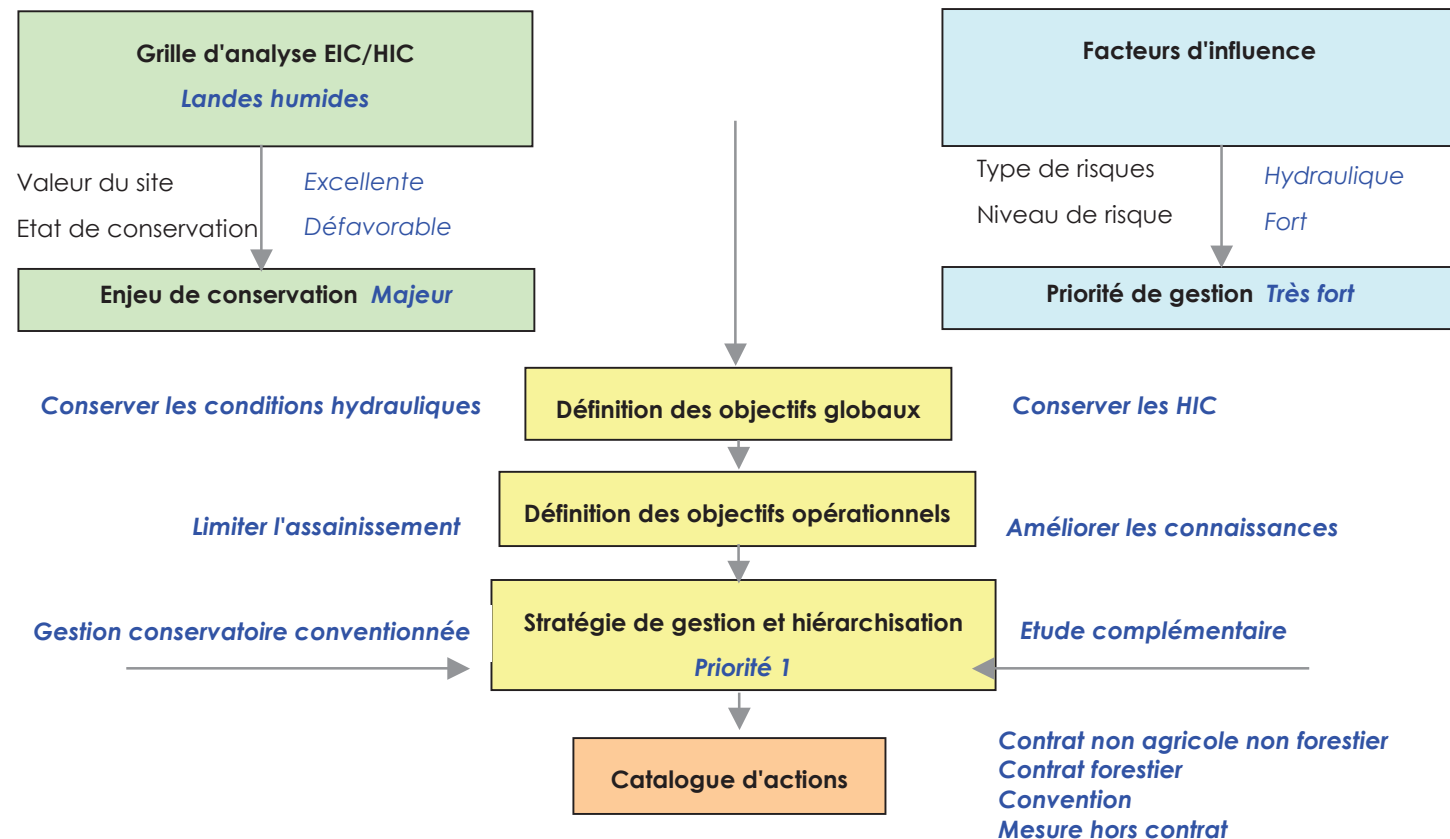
Grille d'analyse EIC/HIC

Landes humides

Valeur du site Excellente

Etat de conservation Défavorable

Enjeu de conservation Majeur

Facteurs d'influence

Type de risques Hydraulique

Niveau de risque Fort

Priorité de gestion Très fort

Conserver les conditions hydrauliques

Définition des objectifs globaux

Conserver les HIC

Limiter l'assainissement

Définition des objectifs opérationnels

Améliorer les connaissances

Gestion conservatoire conventionnée

Stratégie de gestion et hiérarchisation

Priorité 1

Etude complémentaire

Catalogue d'actions

Contrat non agricole non forestier
Contrat forestier
Convention
Mesure hors contrat